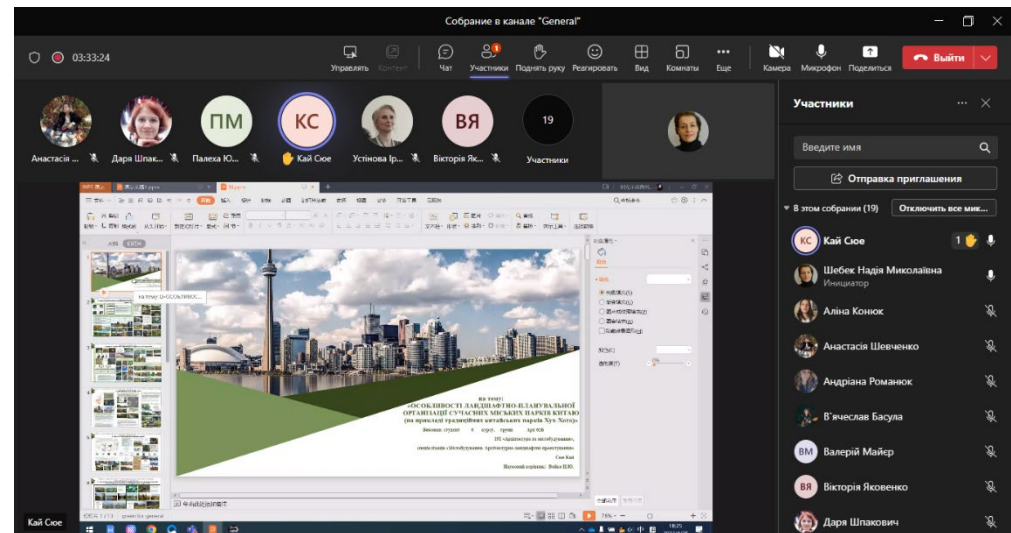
Собрание в канале "General"

03:33:24

Управлять Контент Чат Участники Поднять руку Реагировать Вид Комнаты Еще Камера Микрофон Поделиться Выйти

Анастасія ... Даря Шпак... ПМ Палеха Ю... КС Кай Сюе Устінова Ір... ВЯ Вікторія Як... 19 Участники

Участники

Введите имя

Отправка приглашения

В этом собрании (19) Отключить все мик...

КС Кай Сюе 1
Шебек Надія Миколаївна
Инициатор
Аліна Конюк
Анастасія Шевченко
Андріана Романюк
В'ячеслав Басула
ВМ Валерій Майер
ВЯ Вікторія Яковенко
Дарія Шпакович

на тему:
«ОСОБЛИВОСТІ ЛАНДШАФТНО-ПЛАНУВАЛЬНОЇ ОРГАНІЗАЦІЇ СУЧАСНИХ МІСЬКИХ ПАРКІВ КИТАЮ (на прикладі традиційних китайських парків Хуа Хотер)»

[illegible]

Сюе Кай

Науковий керівник: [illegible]

Кай Сюе